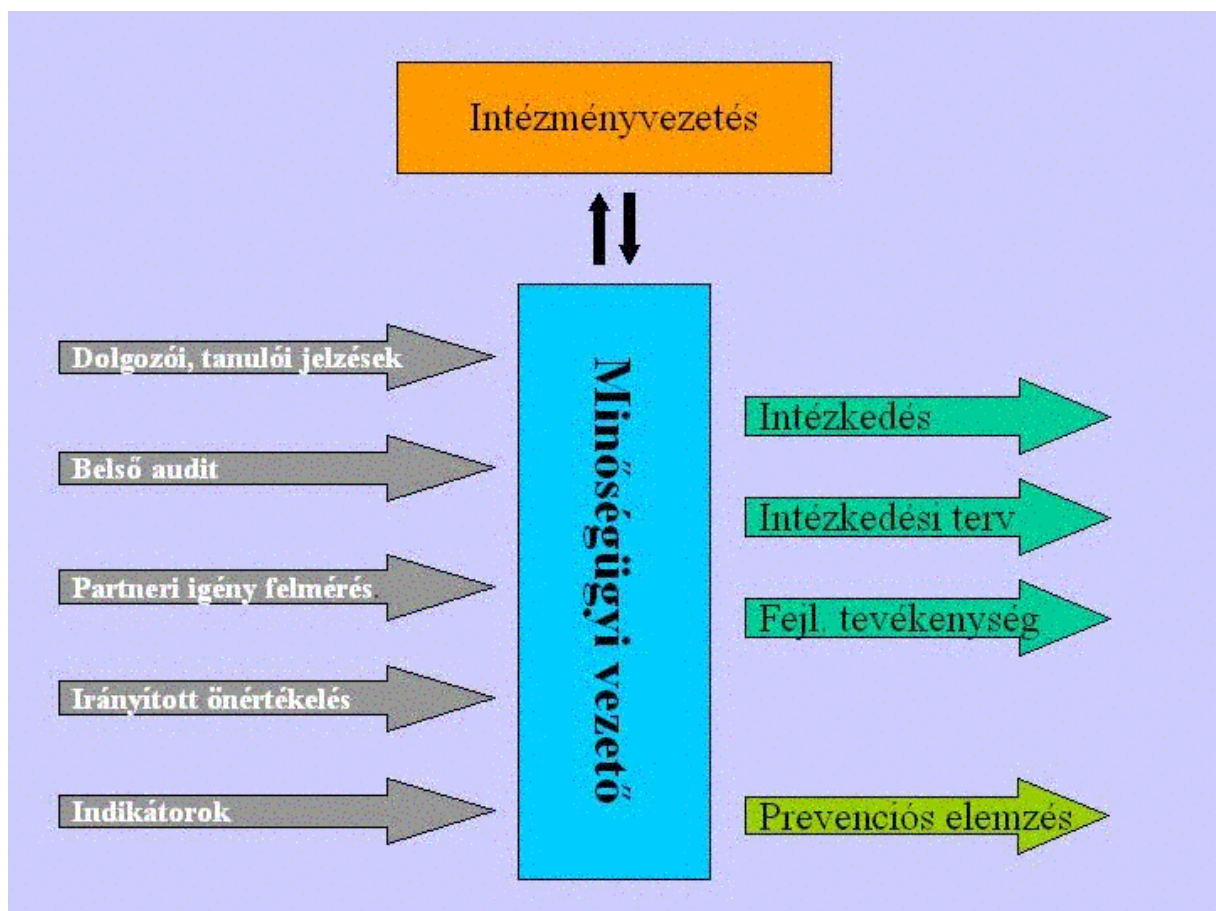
Intézményvezetés

Dolgozói, tanulói jelzések

Belső audit

Partneri igény felmérés

Irányított önértékelés

Indikátorok

Minőségügyi vezető

Intézkedés

Intézkedési terv

Fejl. tevékenység

Prevenciós elemzés